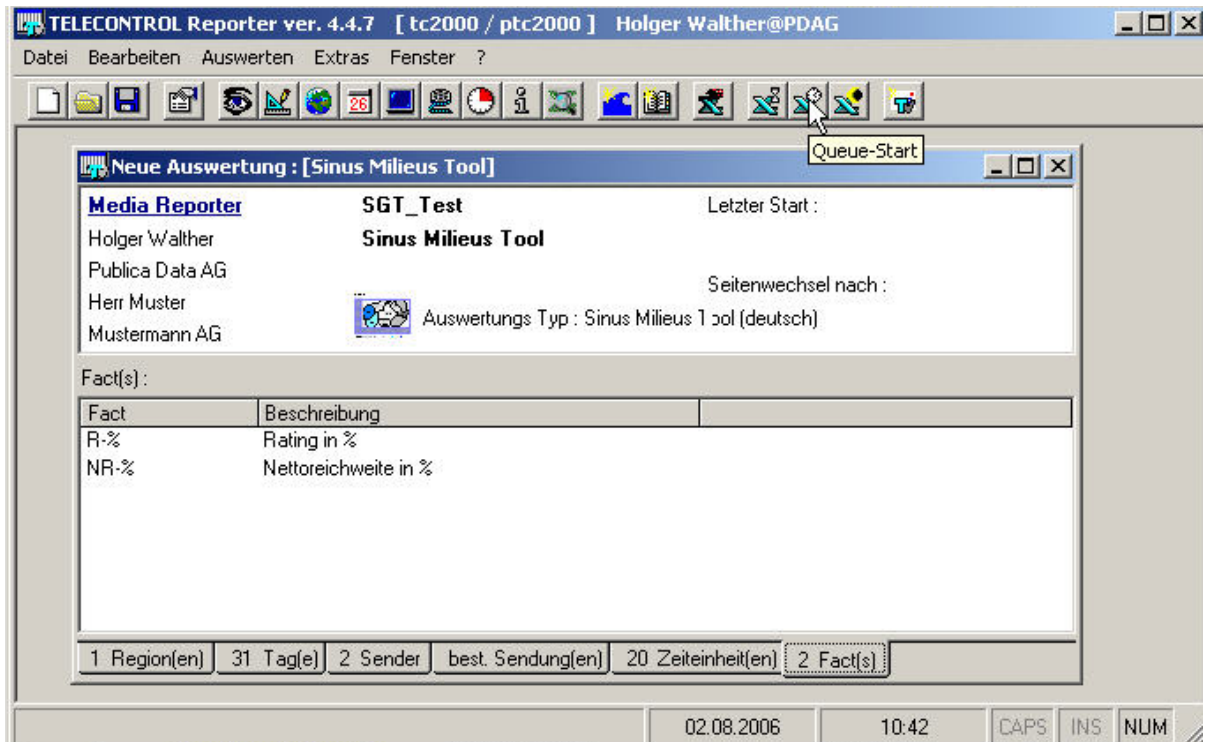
TELECONTROL Reporter ver. 4.4.7 [ tc2000 / ptc2000 ] Holger Walther@PDAG

Datei Bearbeiten Auswerten Extras Fenster ?

26

Queue-Start

Neue Auswertung : [Sinus Milieus Tool]

Media Reporter
Holger Walther
Publica Data AG
Herr Muster
Mustermann AG

SGT_Test
Sinus Milieus Tool

Letzter Start :

Seitenwechsel nach :

Auswertungs Typ : Sinus Milieus T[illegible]ol (deutsch)

Fact(s) :

| Fact | Beschreibung | |
|---|---|---|
| R-% | Rating in % | |
| NR-% | Nettoreichweite in % | |

1 Region(en) | 31 Tag(e) | 2 Sender | best. Sendung(en) | 20 Zeiteinheit(en) | 2 Fact(s)

02.08.2006 | 10:42 | CAPS | INS | NUM